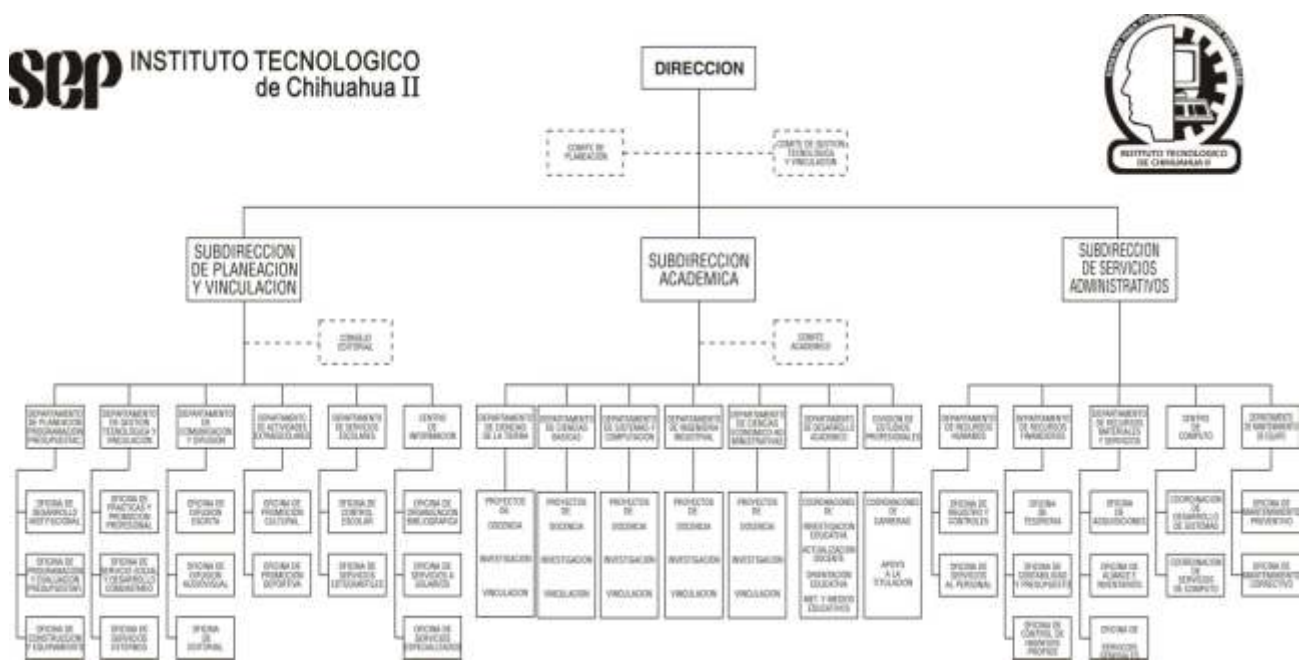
SEP INSTITUTO TECNOLOGICO de Chihuahua II

DIRECCION

COMITE DE PLANEACION

COMITE DE GESTION TECNOLOGICA Y VINCULACION

INSTITUTO TECNOLOGICO DE CHIHUAHUA II

SUBDIRECCION DE PLANEACION Y VINCULACION

SUBDIRECCION ACADEMICA

SUBDIRECCION DE SERVICIOS ADMINISTRATIVOS

CONSEJO EDITORIAL

COMITE ACADEMICO

DEPARTAMENTO DE PLANEACION PROGRAMACION Y PRESUPUESTACION

DEPARTAMENTO DE GESTION TECNOLOGICA Y VINCULACION

DEPARTAMENTO DE COMUNICACION Y DIFUSION

DEPARTAMENTO DE ACTIVIDADES EXTRAESCOLARES

DEPARTAMENTO DE SERVICIOS ESCOLARES

CENTRO DE INFORMACION

DEPARTAMENTO DE CIENCIAS DE LA TIERRA

DEPARTAMENTO DE CIENCIAS BASICAS

DEPARTAMENTO DE SISTEMAS Y COMPUTACION

DEPARTAMENTO DE INGENIERIA INDUSTRIAL

DEPARTAMENTO DE CIENCIAS ECONOMICO ADMINISTRATIVAS

DEPARTAMENTO DE DESARROLLO ACADEMICO

DIVISION DE ESTUDIOS PROFESIONALES

DEPARTAMENTO DE RECURSOS HUMANOS

DEPARTAMENTO DE RECURSOS FINANCIEROS

DEPARTAMENTO DE RECURSOS MATERIALES Y SERVICIOS

CENTRO DE COMPUTO

DEPARTAMENTO DE MANTENIMIENTO DE EQUIPO

OFICINA DE DESARROLLO INSTITUCIONAL

OFICINA DE PROGRAMACION Y EVALUACION PRESUPUESTAL

OFICINA DE CONSTRUCCION Y EQUIPAMIENTO

OFICINA DE PRACTICAS Y PROMOCION PROFESIONAL

OFICINA DE SERVICIO SOCIAL Y DESARROLLO COMUNITARIO

OFICINA DE SERVICIOS EXTERNOS

OFICINA DE DIFUSION ESCRITA

OFICINA DE DIFUSION AUDIOVISUAL

OFICINA DE EDITORIAL

OFICINA DE PROMOCION CULTURAL

OFICINA DE PROMOCION DEPORTIVA

OFICINA DE CONTROL ESCOLAR

OFICINA DE SERVICIOS ESTUDIANTILES

OFICINA DE ORGANIZACION BIBLIOGRAFICA

OFICINA DE SERVICIOS A USUARIOS

OFICINA DE SERVICIOS ESPECIALIZADOS

PROYECTOS DE DOCENCIA INVESTIGACION VINCULACION

PROYECTOS DE DOCENCIA INVESTIGACION VINCULACION

PROYECTOS DE DOCENCIA INVESTIGACION VINCULACION

PROYECTOS DE DOCENCIA INVESTIGACION VINCULACION

PROYECTOS DE DOCENCIA INVESTIGACION VINCULACION

COORDINACIONES DE INVESTIGACION EDUCATIVA ACTUALIZACION DOCENTE ORIENTACION EDUCATIVA MAT. Y MEDIOS EDUCATIVOS

COORDINACIONES DE CARRERAS APOYO A LA TITULACION

OFICINA DE REGISTRO Y CONTROLES

OFICINA DE SERVICIOS AL PERSONAL

OFICINA DE TESORERIA

OFICINA DE CONTABILIDAD Y PRESUPUESTO

OFICINA DE CONTROL DE INGRESOS PROPIOS

OFICINA DE ADQUISICIONES

OFICINA DE ALMACEN E INVENTARIOS

OFICINA DE SERVICIOS GENERALES

COORDINACION DE DESARROLLO DE SISTEMAS

COORDINACION DE SERVICIOS DE COMPUTO

OFICINA DE MANTENIMIENTO PREVENTIVO

OFICINA DE MANTENIMIENTO CORRECTIVO